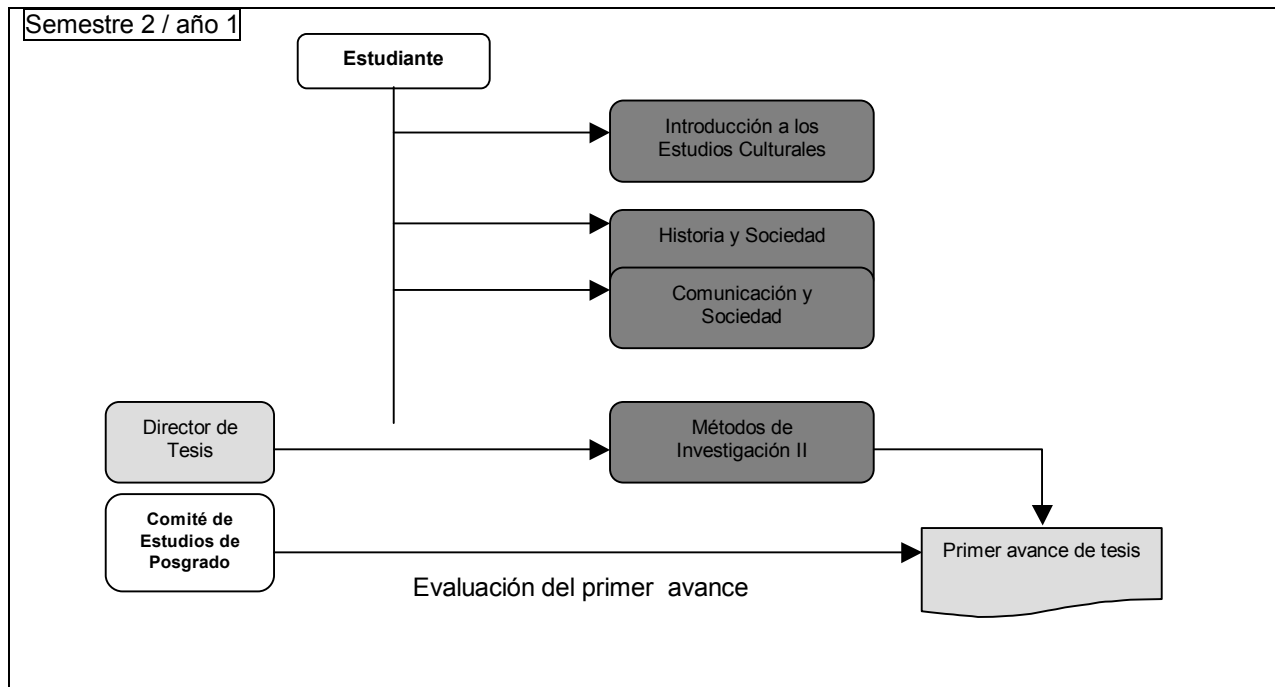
Semestre 2 / año 1

Estudiante

Introducción a los Estudios Culturales

Historia y Sociedad

Comunicación y Sociedad

Director de Tesis

Métodos de Investigación II

Comité de Estudios de Posgrado

Primer avance de tesis

Evaluación del primer avance